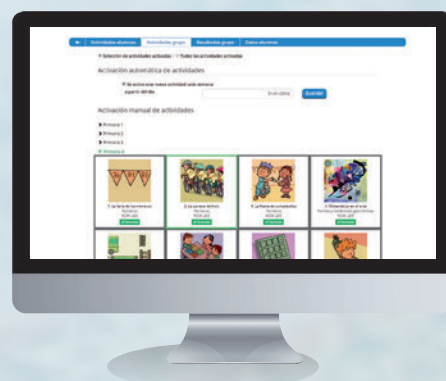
Actividades alumnos | Actividades grupo | Resultados grupo | Datos alumnos

Selección de actividades activadas | Todas las actividades activadas

Activación automática de actividades

Se activa una nueva actividad cada semana a partir del día: | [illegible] | Guardar

Activación manual de actividades

Primaria 1
Primaria 2
Primaria 3
Primaria 4

1. La feria de los números
2. La carrera de bici
3. La fiesta de cumpleaños
4. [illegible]